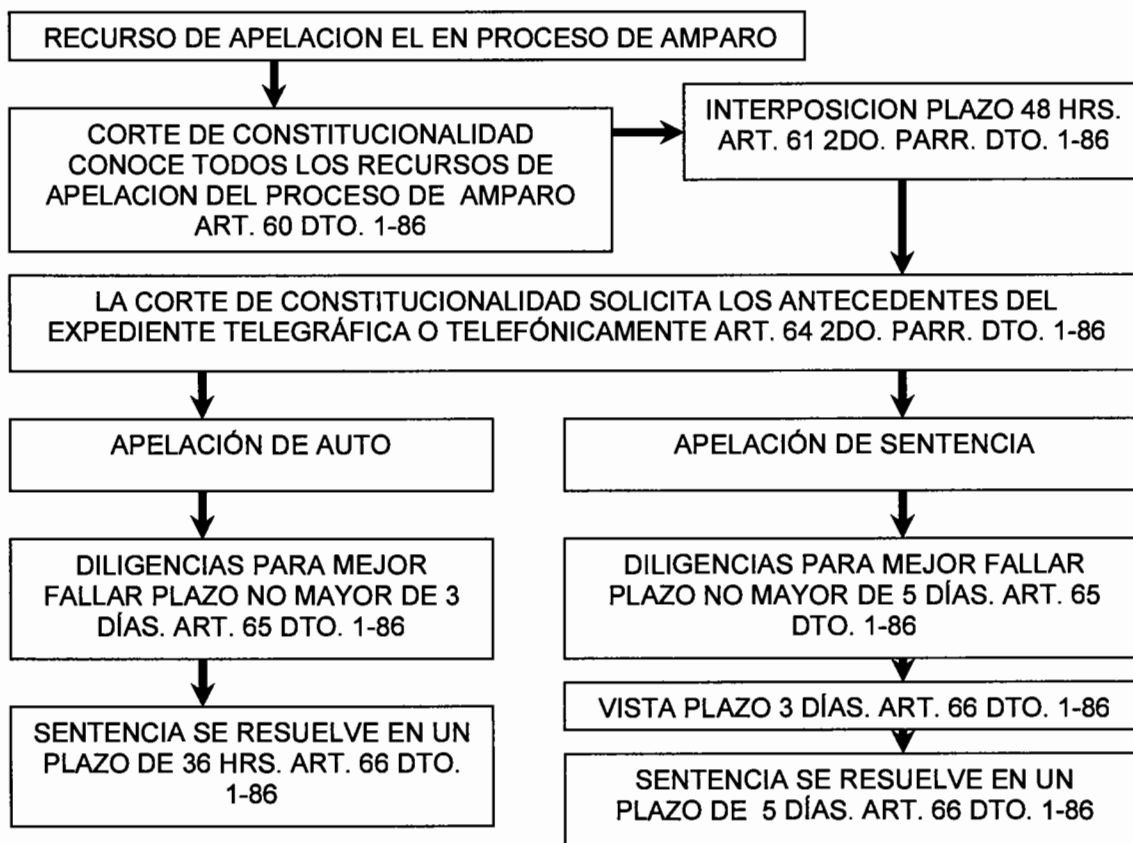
RECURSO DE APELACION EL EN PROCESO DE AMPARO

CORTE DE CONSTITUCIONALIDAD CONOCE TODOS LOS RECURSOS DE APELACION DEL PROCESO DE AMPARO ART. 60 DTO. 1-86

INTERPOSICION PLAZO 48 HRS. ART. 61 2DO. PARR. DTO. 1-86

LA CORTE DE CONSTITUCIONALIDAD SOLICITA LOS ANTECEDENTES DEL EXPEDIENTE TELEGRÁFICA O TELEFÓNICAMENTE ART. 64 2DO. PARR. DTO. 1-86

APELACIÓN DE AUTO

DILIGENCIAS PARA MEJOR FALLAR PLAZO NO MAYOR DE 3 DÍAS. ART. 65 DTO. 1-86

SENTENCIA SE RESUELVE EN UN PLAZO DE 36 HRS. ART. 66 DTO. 1-86

APELACIÓN DE SENTENCIA

DILIGENCIAS PARA MEJOR FALLAR PLAZO NO MAYOR DE 5 DÍAS. ART. 65 DTO. 1-86

VISTA PLAZO 3 DÍAS. ART. 66 DTO. 1-86

SENTENCIA SE RESUELVE EN UN PLAZO DE 5 DÍAS. ART. 66 DTO. 1-86